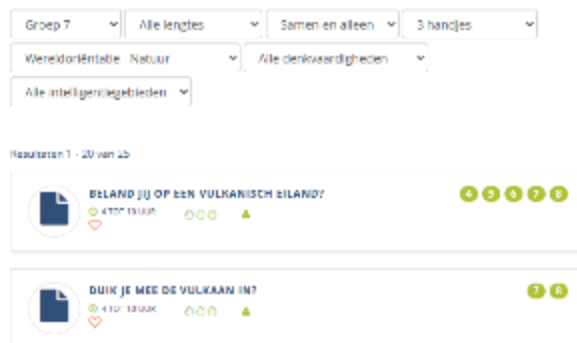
Groep 7
Alle lengtes
Samen en alleen
3 handjes
Wereldoriëntatie Natuur
Alle denkvaardigheden
Alle intelligentiegebieden

Resultaten 1 - 20 van 25

BELAND JIJ OP EEN VULKANISCH EILAND?
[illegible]
4 5 6 7 8

DUIK JE MEE DE VULKAAN IN?
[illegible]
7 8